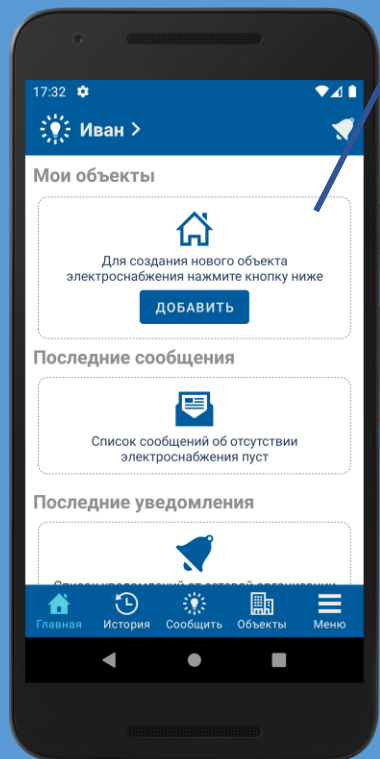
17:32

Иван >

Мои объекты

Для создания нового объекта электроснабжения нажмите кнопку ниже

ДОБАВИТЬ

Последние сообщения

Список сообщений об отсутствии электроснабжения пуст

Последние уведомления

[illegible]

Главная
История
Сообщить
Объекты
Меню